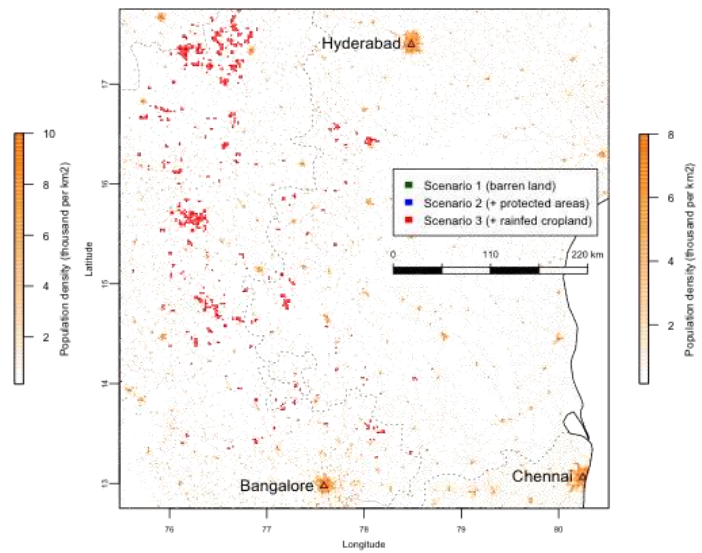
Hyderabad
Scenario 1 (barren land)
Scenario 2 (+ protected areas)
Scenario 3 (+ rainfed cropland)
0
110
220 km
Bangalore
Chennai
17
16
15
14
13
Latitude
76
77
78
79
80
Longitude
10
8
6
4
2
Population density (thousand per km2)
8
6
4
2
Population density (thousand per km2)